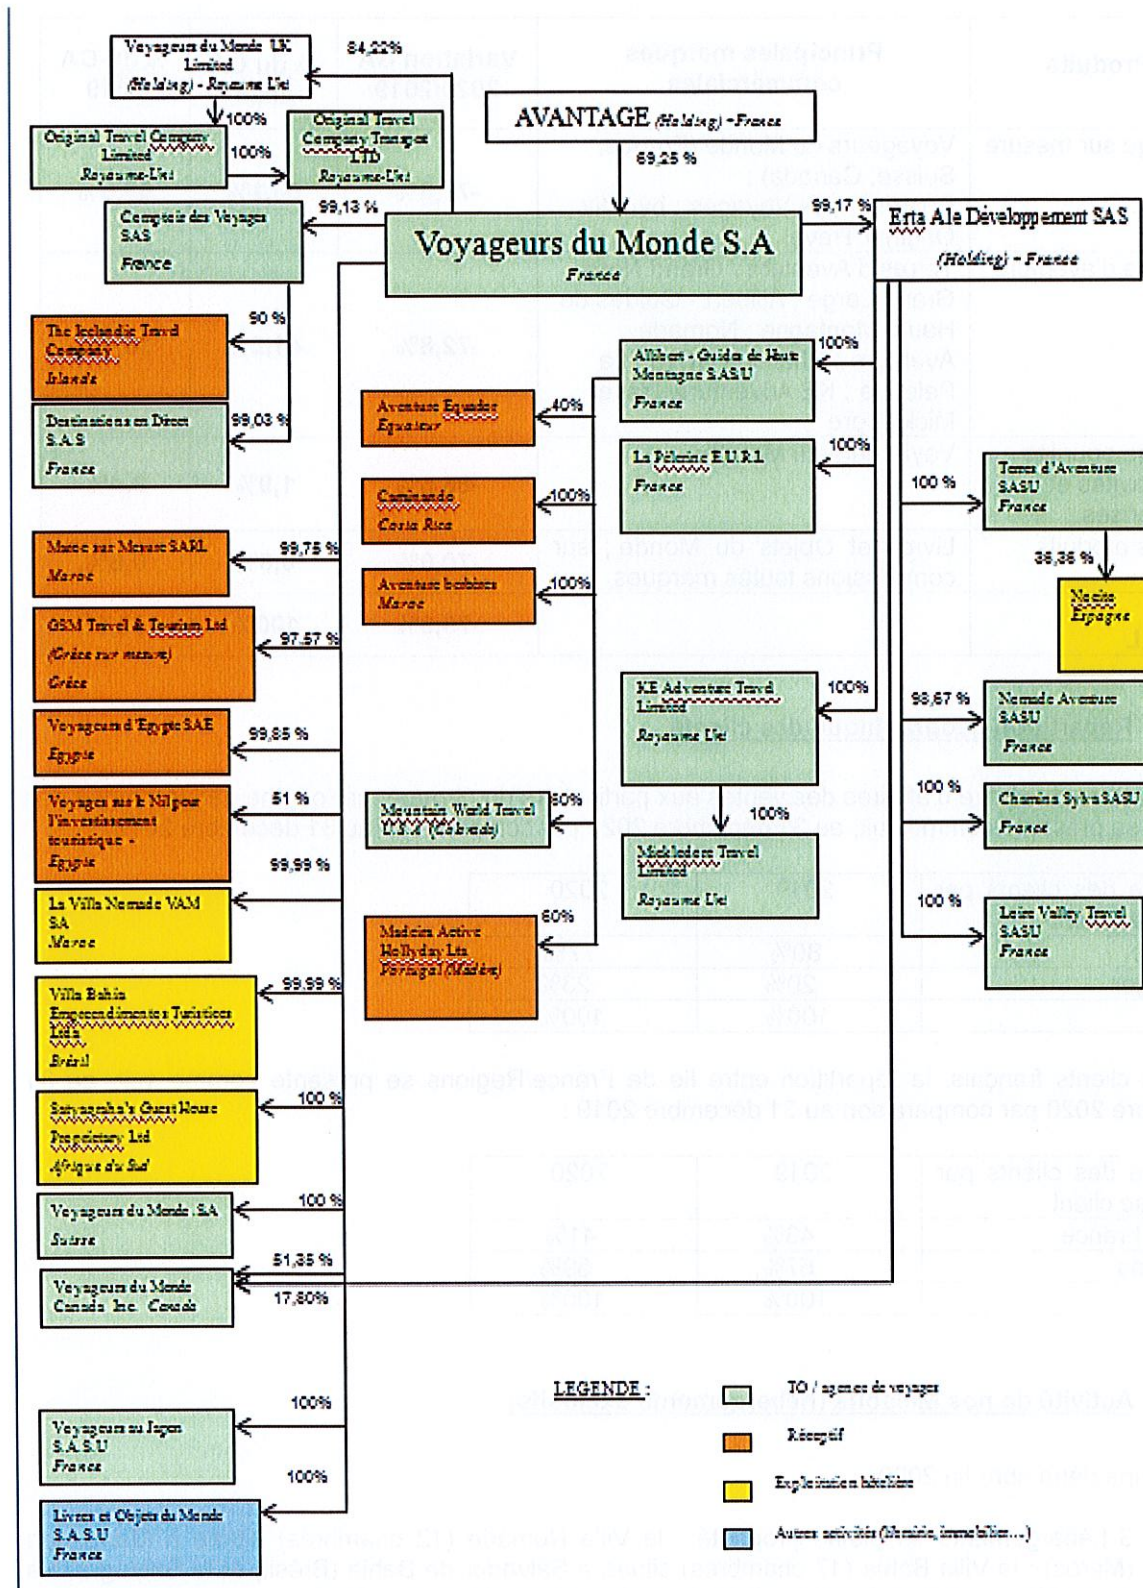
Voyageurs du Monde UK Limited (Holding) - Royaume Uni

84,22%

100%

Original Travel Company Limited Royaume-Uni

100%

Original Travel Company Transport LTD Royaume-Uni

AVANTAGE (Holding) - France

69,25 %

Comptoir des Voyages SAS France

99,13 %

Voyageurs du Monde S.A France

99,17 %

Erta Ale Développement SAS (Holding) - France

90 %

The Icelandic Travel Company Islande

Destinations en Direct S.A.S France

99,03 %

Allibert - Guides de Haute Montagne S.A.S.U France

100%

Aventure Equateur Equateur

40%

La Pèlerine E.U.R.L France

100%

Caminando Costa Rica

100%

100 %

Terres d'Aventure SASU France

Maroc sur Mesure SARL Maroc

99,75 %

Aventure berbère Maroc

100%

38,36 %

Nacite Espagne

GSM Travel & Tourism Ltd (Grèce sur mesure) Grèce

97,57 %

KE Adventure Travel Limited Royaume Uni

100%

98,67 %

Nomade Aventure SASU France

Voyageurs d'Egypte SAE Egypte

99,85 %

Voyages sur le Nil pour l'investissement touristique - Egypte

51 %

Mountain World Travel U.S.A (Colorado)

80%

100%

100 %

Chemins Sylva SASU France

99,99 %

Mickledore Travel Limited Royaume Uni

La Villa Nomade VAM SA Maroc

60%

100 %

Loire Valley Travel SASU France

Madeira Active Hollyday Lda Portugal (Madère)

Villa Bahia Empreendimentos Turisticos Ltda Brésil

99,99 %

Satyagraha's Guest House Proprietary Ltd Afrique du Sud

100 %

Voyageurs du Monde .SA Suisse

100 %

51,35 %

Voyageurs du Monde Canada Inc. Canada

17,80%

LEGENDE :

TO / agences de voyages

Réceptif

Exploitation hôtelière

Autres activités (librairie, immobilier...)

100%

Voyageurs au Japon S.A.S.U France

100%

Livres et Objets du Monde S.A.S.U France